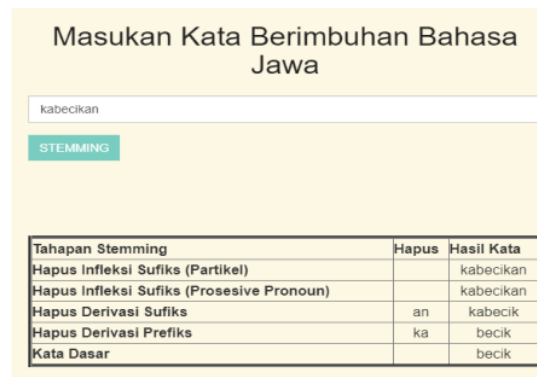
Masukan Kata Berimbuhan Bahasa Jawa

kabecikan

STEMMING

| Tahapan Stemming | Hapus | Hasil Kata |
|---|---|---|
| Hapus Infleksi Sufiks (Partikel) | | kabecikan |
| Hapus Infleksi Sufiks (Prosesive Pronoun) | | kabecikan |
| Hapus Derivasi Sufiks | an | kabecik |
| Hapus Derivasi Prefiks | ka | becik |
| Kata Dasar | | becik |